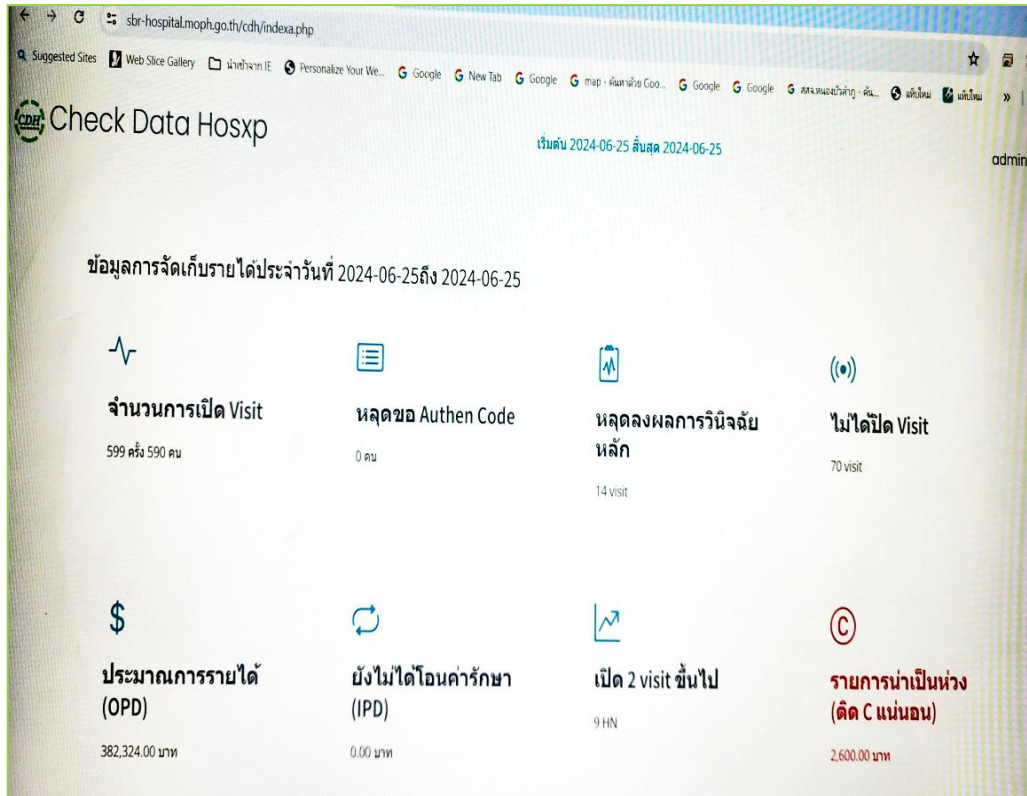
sbr-hospital.moph.go.th/cdh/indexa.php

Suggested Sites Web Slice Gallery นำเข้าจาก IE Personalize Your We... Google New Tab Google map - ค้นหาด้วย Goo... Google Google สสจ.หนองบัวลำภู - ค้น... แท็บใหม่ แท็บใหม่ »

CDH Check Data Hosxp

เริ่มต้น 2024-06-25 สิ้นสุด 2024-06-25

admin

ข้อมูลการจัดเก็บรายได้ประจำวันที่ 2024-06-25ถึง 2024-06-25

จำนวนการเปิด Visit
599 ครั้ง 590 คน

หลุดขอ Authen Code
0 คน

หลุดลงผลการวินิจฉัยหลัก
14 visit

ไม่ได้ปิด Visit
70 visit

$

ประมาณการรายได้ (OPD)
382,324.00 บาท

ยังไม่ได้โอนค่ารักษา (IPD)
0.00 บาท

เปิด 2 visit ขึ้นไป
9 HN

รายการน่าเป็นห่วง (ติด C แน่นอน)
2,600.00 บาท